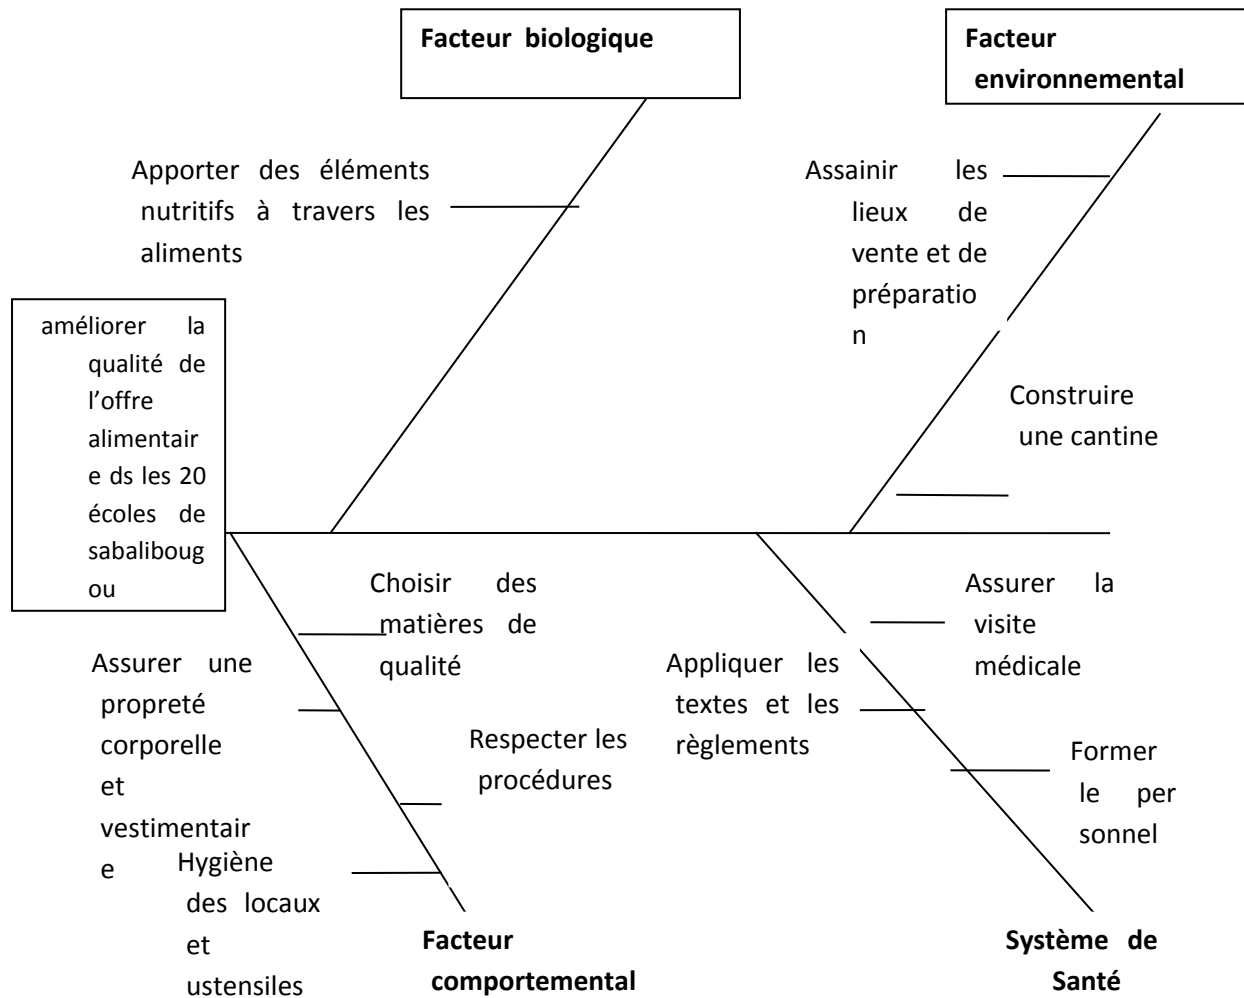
**Facteur biologique**

**Facteur environnemental**

Apporter des éléments nutritifs à travers les aliments

Assainir les lieux de vente et de préparation

Construire une cantine

améliorer la qualité de l'offre alimentaire ds les 20 écoles de sabalibougou

Choisir des matières de qualité

Assurer une propreté corporelle et vestimentaire

Respecter les procédures

Hygiène des locaux et ustensiles

Assurer la visite médicale

Appliquer les textes et les règlements

Former le personnel

**Facteur comportemental**

**Système de Santé**